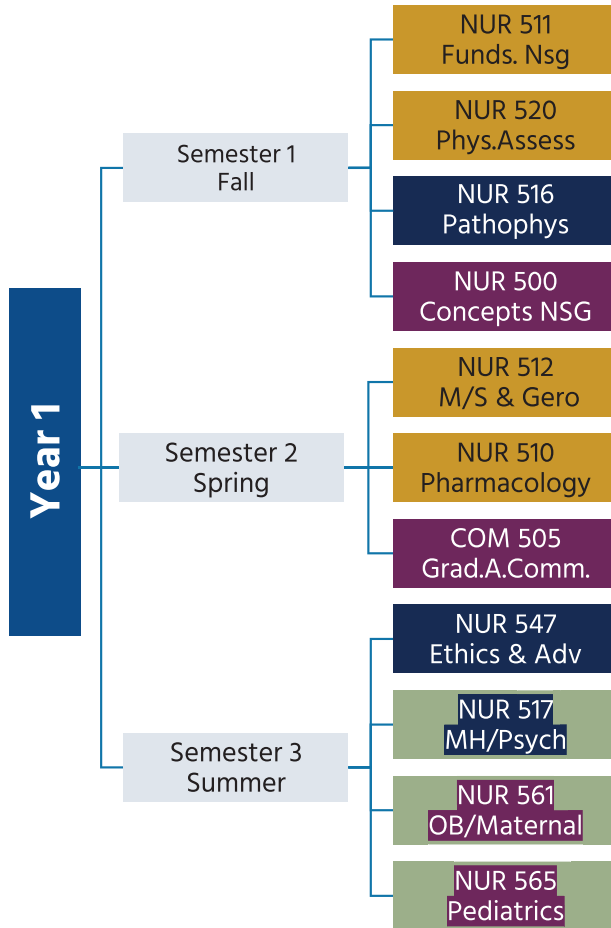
Year 1

Semester 1
Fall

NUR 511
Funds. Nsg

NUR 520
Phys.Assess

NUR 516
Pathophys

NUR 500
Concepts NSG

Semester 2
Spring

NUR 512
M/S & Gero

NUR 510
Pharmacology

COM 505
Grad.A.Comm.

Semester 3
Summer

NUR 547
Ethics & Adv

NUR 517
MH/Psych

NUR 561
OB/Maternal

NUR 565
Pediatrics